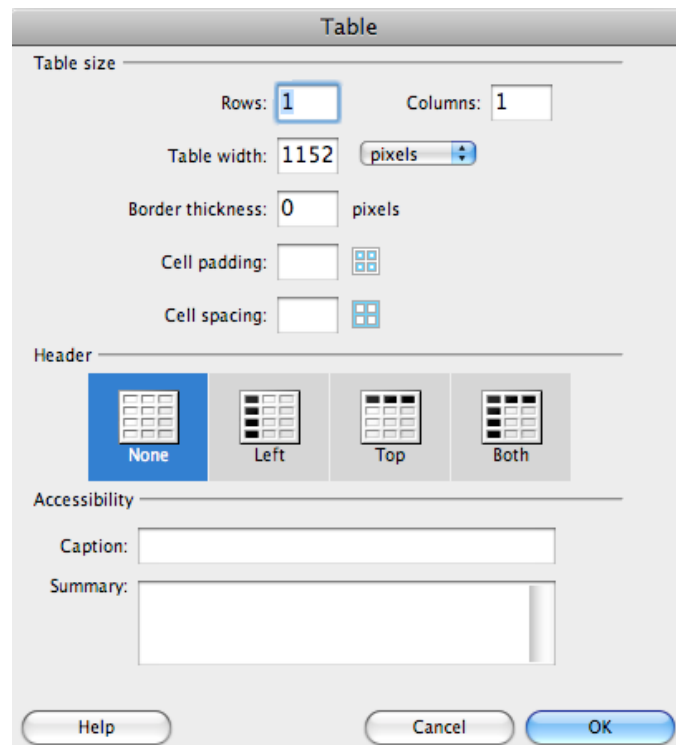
Table

Table size

Rows: 1

Columns: 1

Table width: 1152 pixels

Border thickness: 0 pixels

Cell padding:

Cell spacing:

Header

None

Left

Top

Both

Accessibility

Caption:

Summary:

Help

Cancel

OK